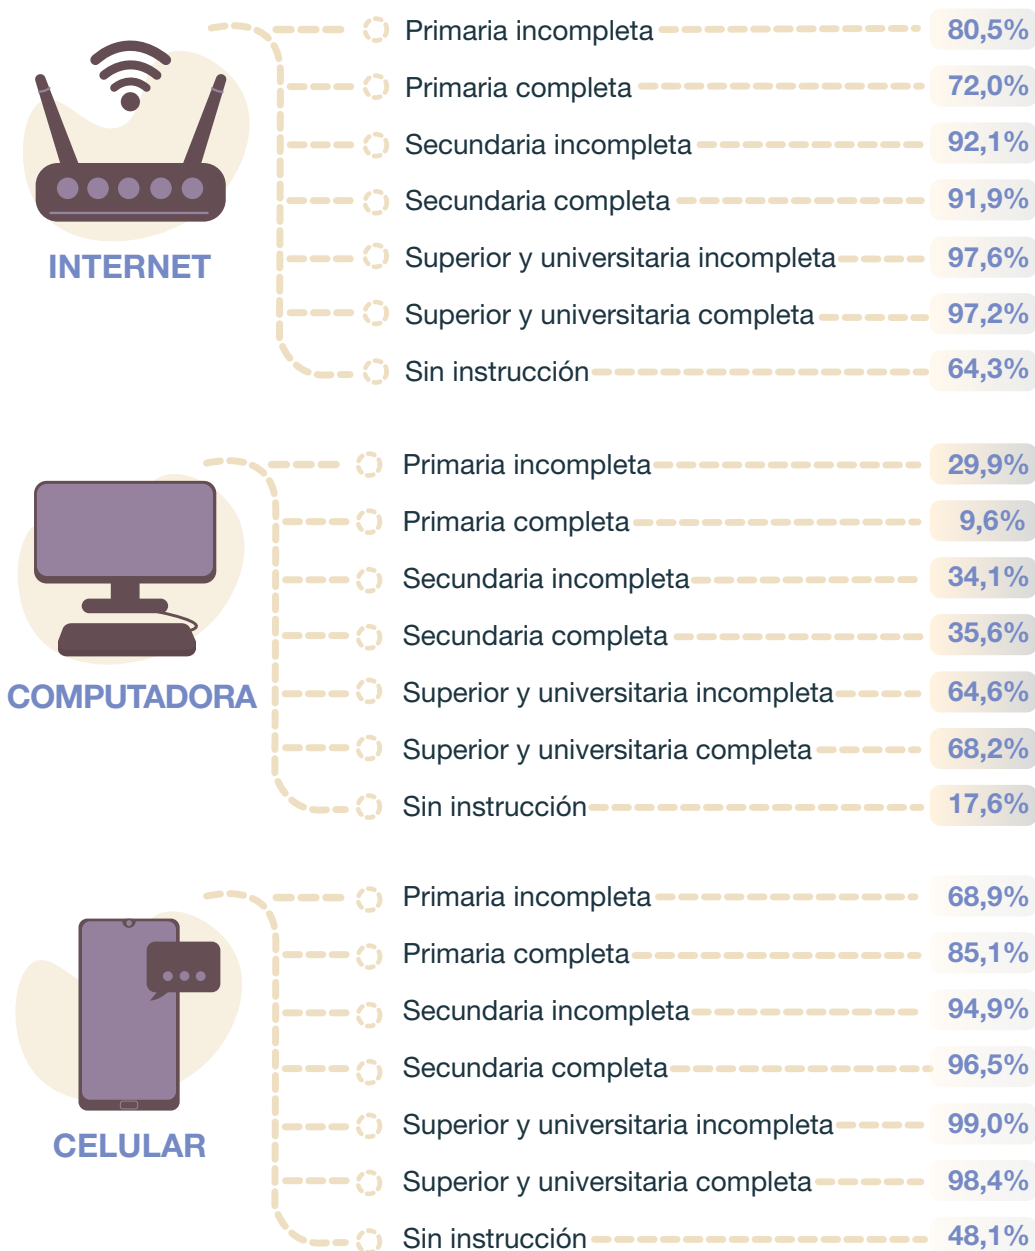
INTERNET

Primaria incompleta 80,5%
Primaria completa 72,0%
Secundaria incompleta 92,1%
Secundaria completa 91,9%
Superior y universitaria incompleta 97,6%
Superior y universitaria completa 97,2%
Sin instrucción 64,3%

COMPUTADORA

Primaria incompleta 29,9%
Primaria completa 9,6%
Secundaria incompleta 34,1%
Secundaria completa 35,6%
Superior y universitaria incompleta 64,6%
Superior y universitaria completa 68,2%
Sin instrucción 17,6%

CELULAR

Primaria incompleta 68,9%
Primaria completa 85,1%
Secundaria incompleta 94,9%
Secundaria completa 96,5%
Superior y universitaria incompleta 99,0%
Superior y universitaria completa 98,4%
Sin instrucción 48,1%